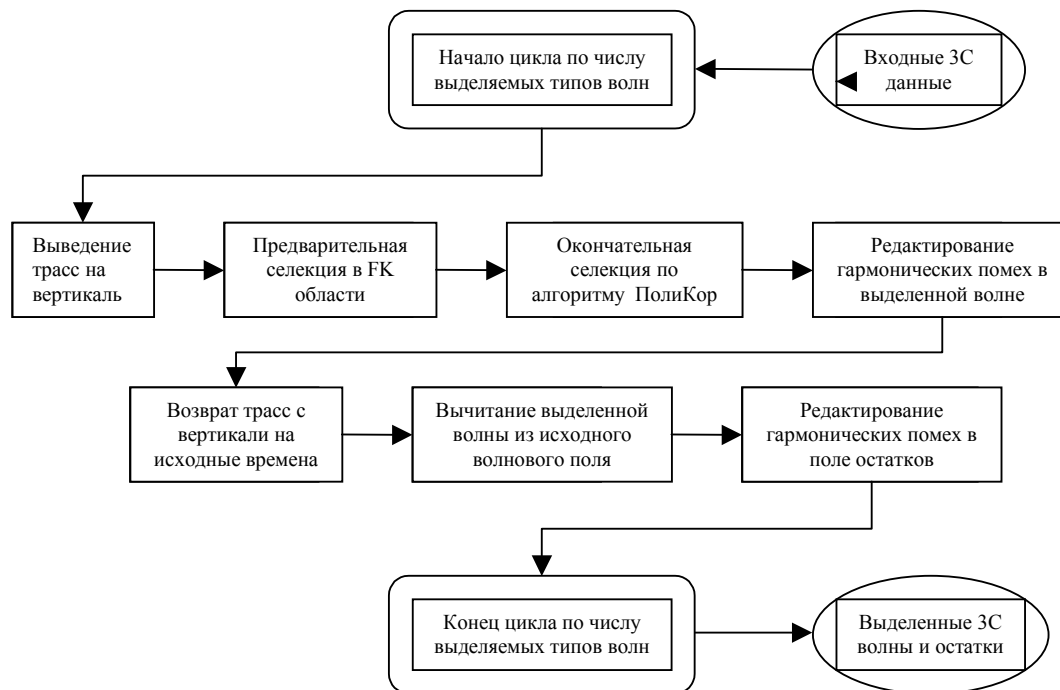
Входные 3С данные

Начало цикла по числу выделяемых типов волн

Выведение трасс на вертикаль

Предварительная селекция в FK области

Окончательная селекция по алгоритму ПолиКор

Редактирование гармонических помех в выделенной волне

Возврат трасс с вертикали на исходные времена

Вычитание выделенной волны из исходного волнового поля

Редактирование гармонических помех в поле остатков

Конец цикла по числу выделяемых типов волн

Выделенные 3С волны и остатки